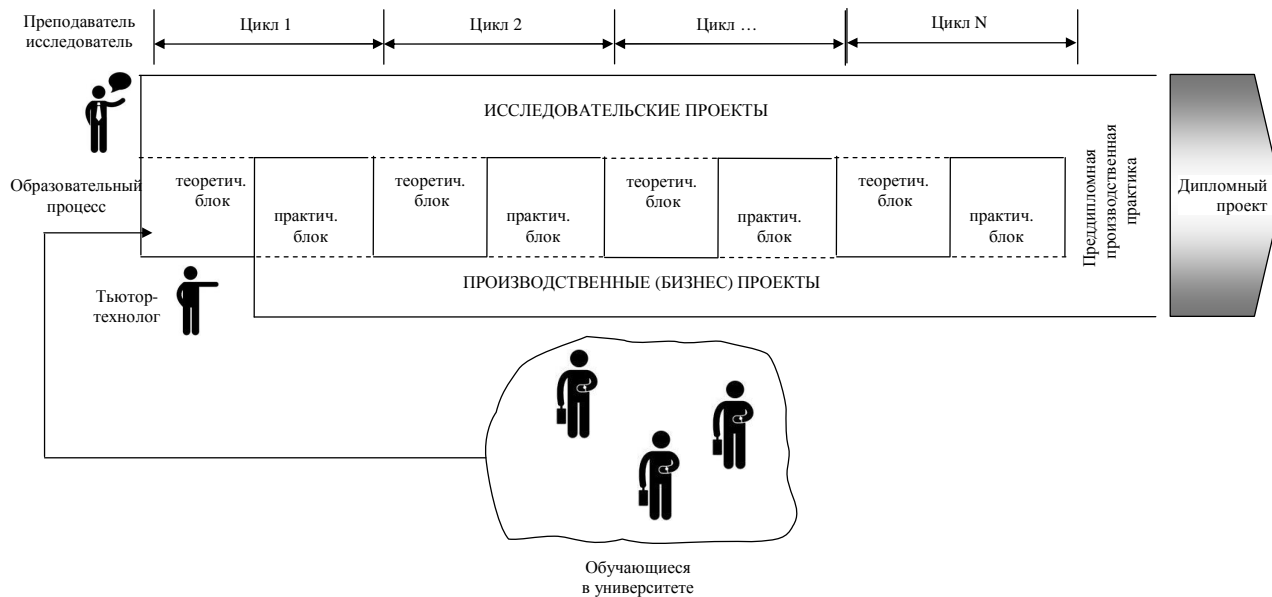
Преподаватель исследователь

Цикл 1

Цикл 2

Цикл …

Цикл N

ИССЛЕДОВАТЕЛЬСКИЕ ПРОЕКТЫ

Образовательный процесс

теоретич. блок

практич. блок

теоретич. блок

практич. блок

теоретич. блок

практич. блок

теоретич. блок

практич. блок

Преддипломная производственная практика

Дипломный проект

ПРОИЗВОДСТВЕННЫЕ (БИЗНЕС) ПРОЕКТЫ

Тьютор-технолог

Обучающиеся в университете